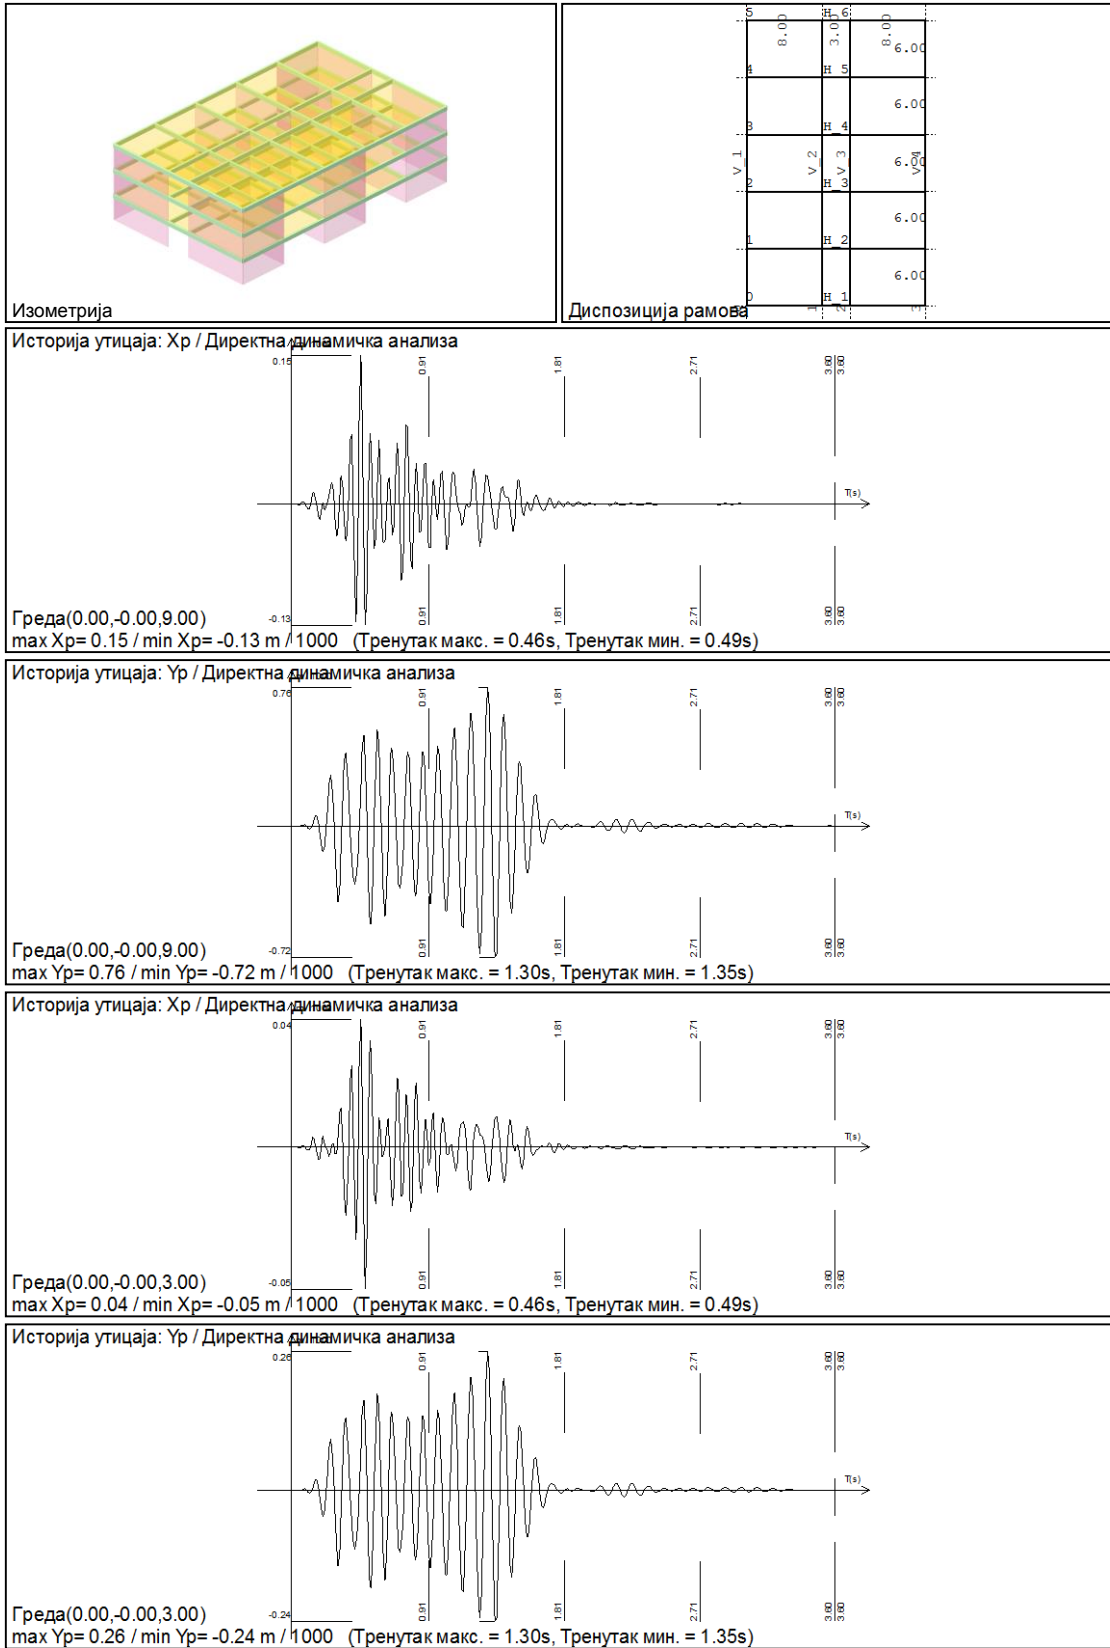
Изометрија

Диспозиција рамова

5 H_6 8.00 3.00 8.00 6.00
4 H_5 6.00
3 H_4 V_1 V_2 V_3 V_4 6.00
2 H_3 6.00
1 H_2 6.00
0 H_1

Историја утицаја: Xp / Директна динамичка анализа
0.15
0.91 1.81 2.71 3.60 3.60
T(s)
-0.13
0.91 1.81 2.71 3.60 3.60
Греда(0.00,-0.00,9.00)
max Xp= 0.15 / min Xp= -0.13 m / 1000 (Тренутак макс. = 0.46s, Тренутак мин. = 0.49s)

Историја утицаја: Yp / Директна динамичка анализа
0.76
0.91 1.81 2.71 3.60 3.60
T(s)
-0.72
0.91 1.81 2.71 3.60 3.60
Греда(0.00,-0.00,9.00)
max Yp= 0.76 / min Yp= -0.72 m / 1000 (Тренутак макс. = 1.30s, Тренутак мин. = 1.35s)

Историја утицаја: Xp / Директна динамичка анализа
0.04
0.91 1.81 2.71 3.60 3.60
T(s)
-0.05
0.91 1.81 2.71 3.60 3.60
Греда(0.00,-0.00,3.00)
max Xp= 0.04 / min Xp= -0.05 m / 1000 (Тренутак макс. = 0.46s, Тренутак мин. = 0.49s)

Историја утицаја: Yp / Директна динамичка анализа
0.26
0.91 1.81 2.71 3.60 3.60
T(s)
-0.24
0.91 1.81 2.71 3.60 3.60
Греда(0.00,-0.00,3.00)
max Yp= 0.26 / min Yp= -0.24 m / 1000 (Тренутак макс. = 1.30s, Тренутак мин. = 1.35s)